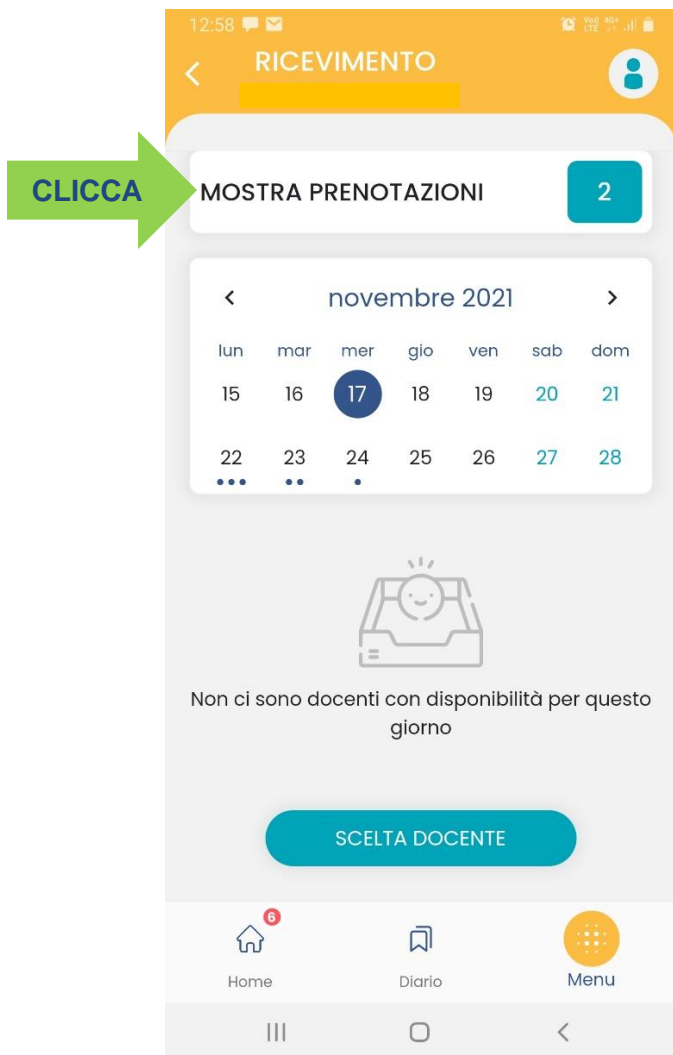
12:58

RICEVIMENTO

CLICCA

MOSTRA PRENOTAZIONI 2

novembre 2021

| lun | mar | mer | gio | ven | sab | dom |
|---|---|---|---|---|---|---|
| 15 | 16 | 17 | 18 | 19 | 20 | 21 |
| 22 | 23 | 24 | 25 | 26 | 27 | 28 |

Non ci sono docenti con disponibilità per questo giorno

SCELTA DOCENTE

6
Home
Diario
Menu